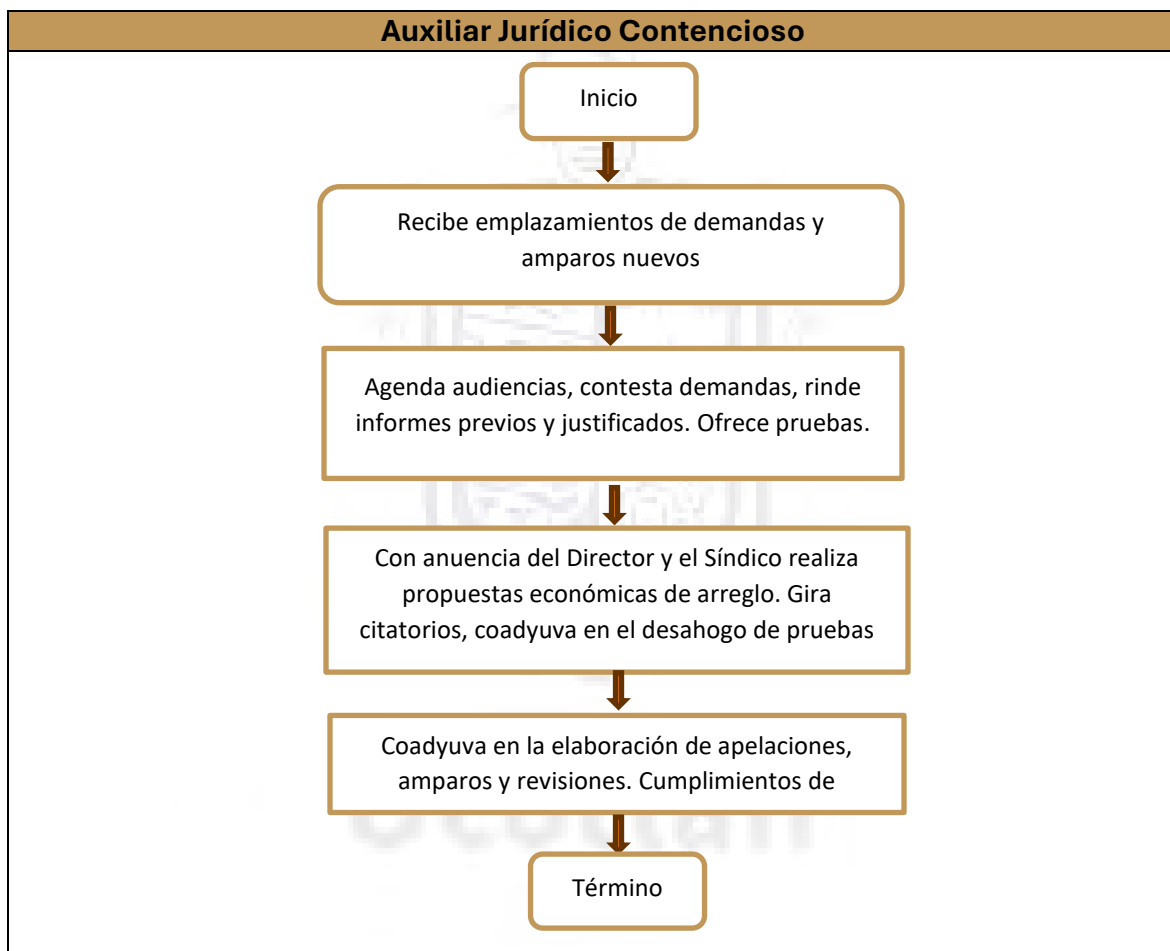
Auxiliar Jurídico Contencioso

Inicio

Recibe emplazamientos de demandas y amparos nuevos

Agenda audiencias, contesta demandas, rinde informes previos y justificados. Ofrece pruebas.

Con anuencia del Director y el Síndico realiza propuestas económicas de arreglo. Gira citatorios, coadyuva en el desahogo de pruebas

Coadyuva en la elaboración de apelaciones, amparos y revisiones. Cumplimientos de

Término